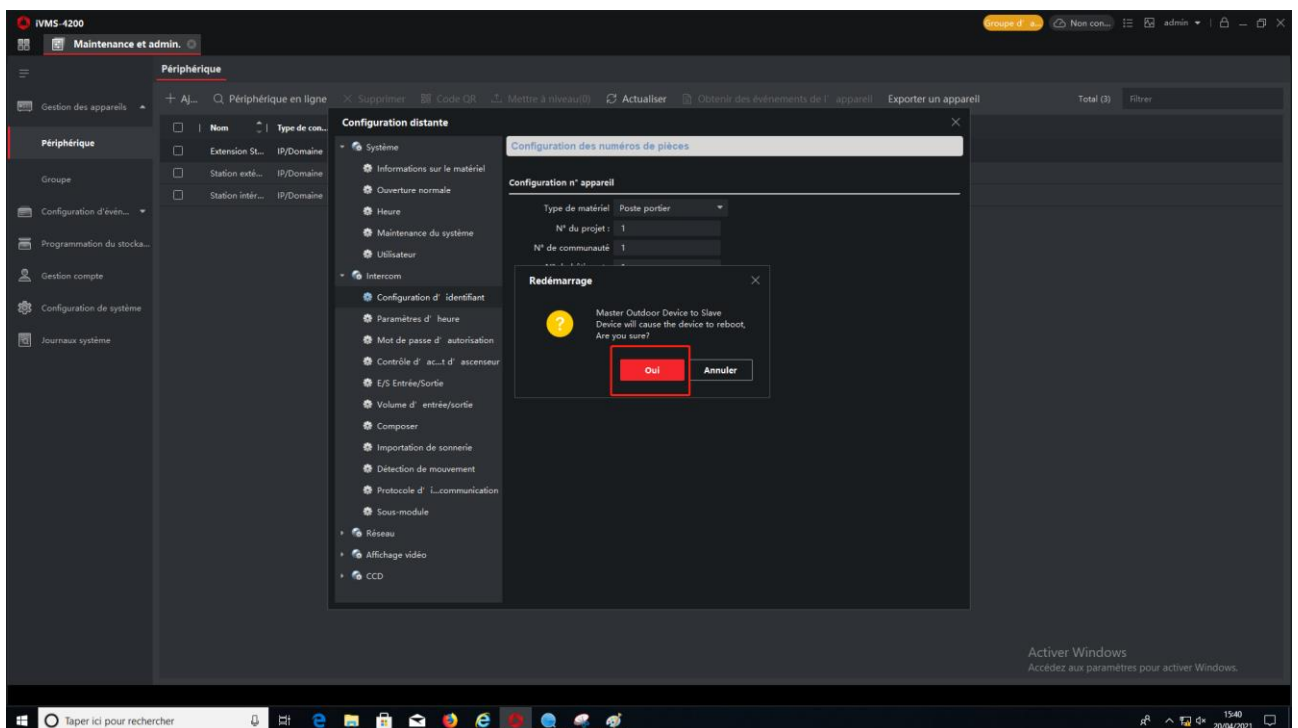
iVMS-4200

Maintenance et admin.

Groupe d' a... Non con... admin

Périphérique

Gestion des appareils

Périphérique

Groupe

Configuration d'évén...

Programmation du stocka...

Gestion compte

Configuration de système

Journaux système

+ Aj... Périphérique en ligne × Supprimer Code QR Mettre à niveau(0) Actualiser Obtenir des événements de l' appareil Exporter un appareil Total (3) Filtrer

| Nom | Type de con... |
|---|---|
| Extension St... | IP/Domaine |
| Station exté... | IP/Domaine |
| Station intér... | IP/Domaine |

Configuration distante

Système
Informations sur le matériel
Ouverture normale
Heure
Maintenance du système
Utilisateur
Intercom
Configuration d' identifiant
Paramètres d' heure
Mot de passe d' autorisation
Contrôle d' ac...t d' ascenseur
E/S Entrée/Sortie
Volume d' entrée/sortie
Composer
Importation de sonnerie
Détection de mouvement
Protocole d' i...communication
Sous-module
Réseau
Affichage vidéo
CCD

Configuration des numéros de pièces

Configuration n° appareil

Type de matériel Poste portier

N° du projet : 1

N° de communauté 1

Redémarrage

Master Outdoor Device to Slave Device will cause the device to reboot, Are you sure?

Oui Annuler

Activer Windows
Accédez aux paramètres pour activer Windows.

Taper ici pour rechercher

15:40 20/04/2021